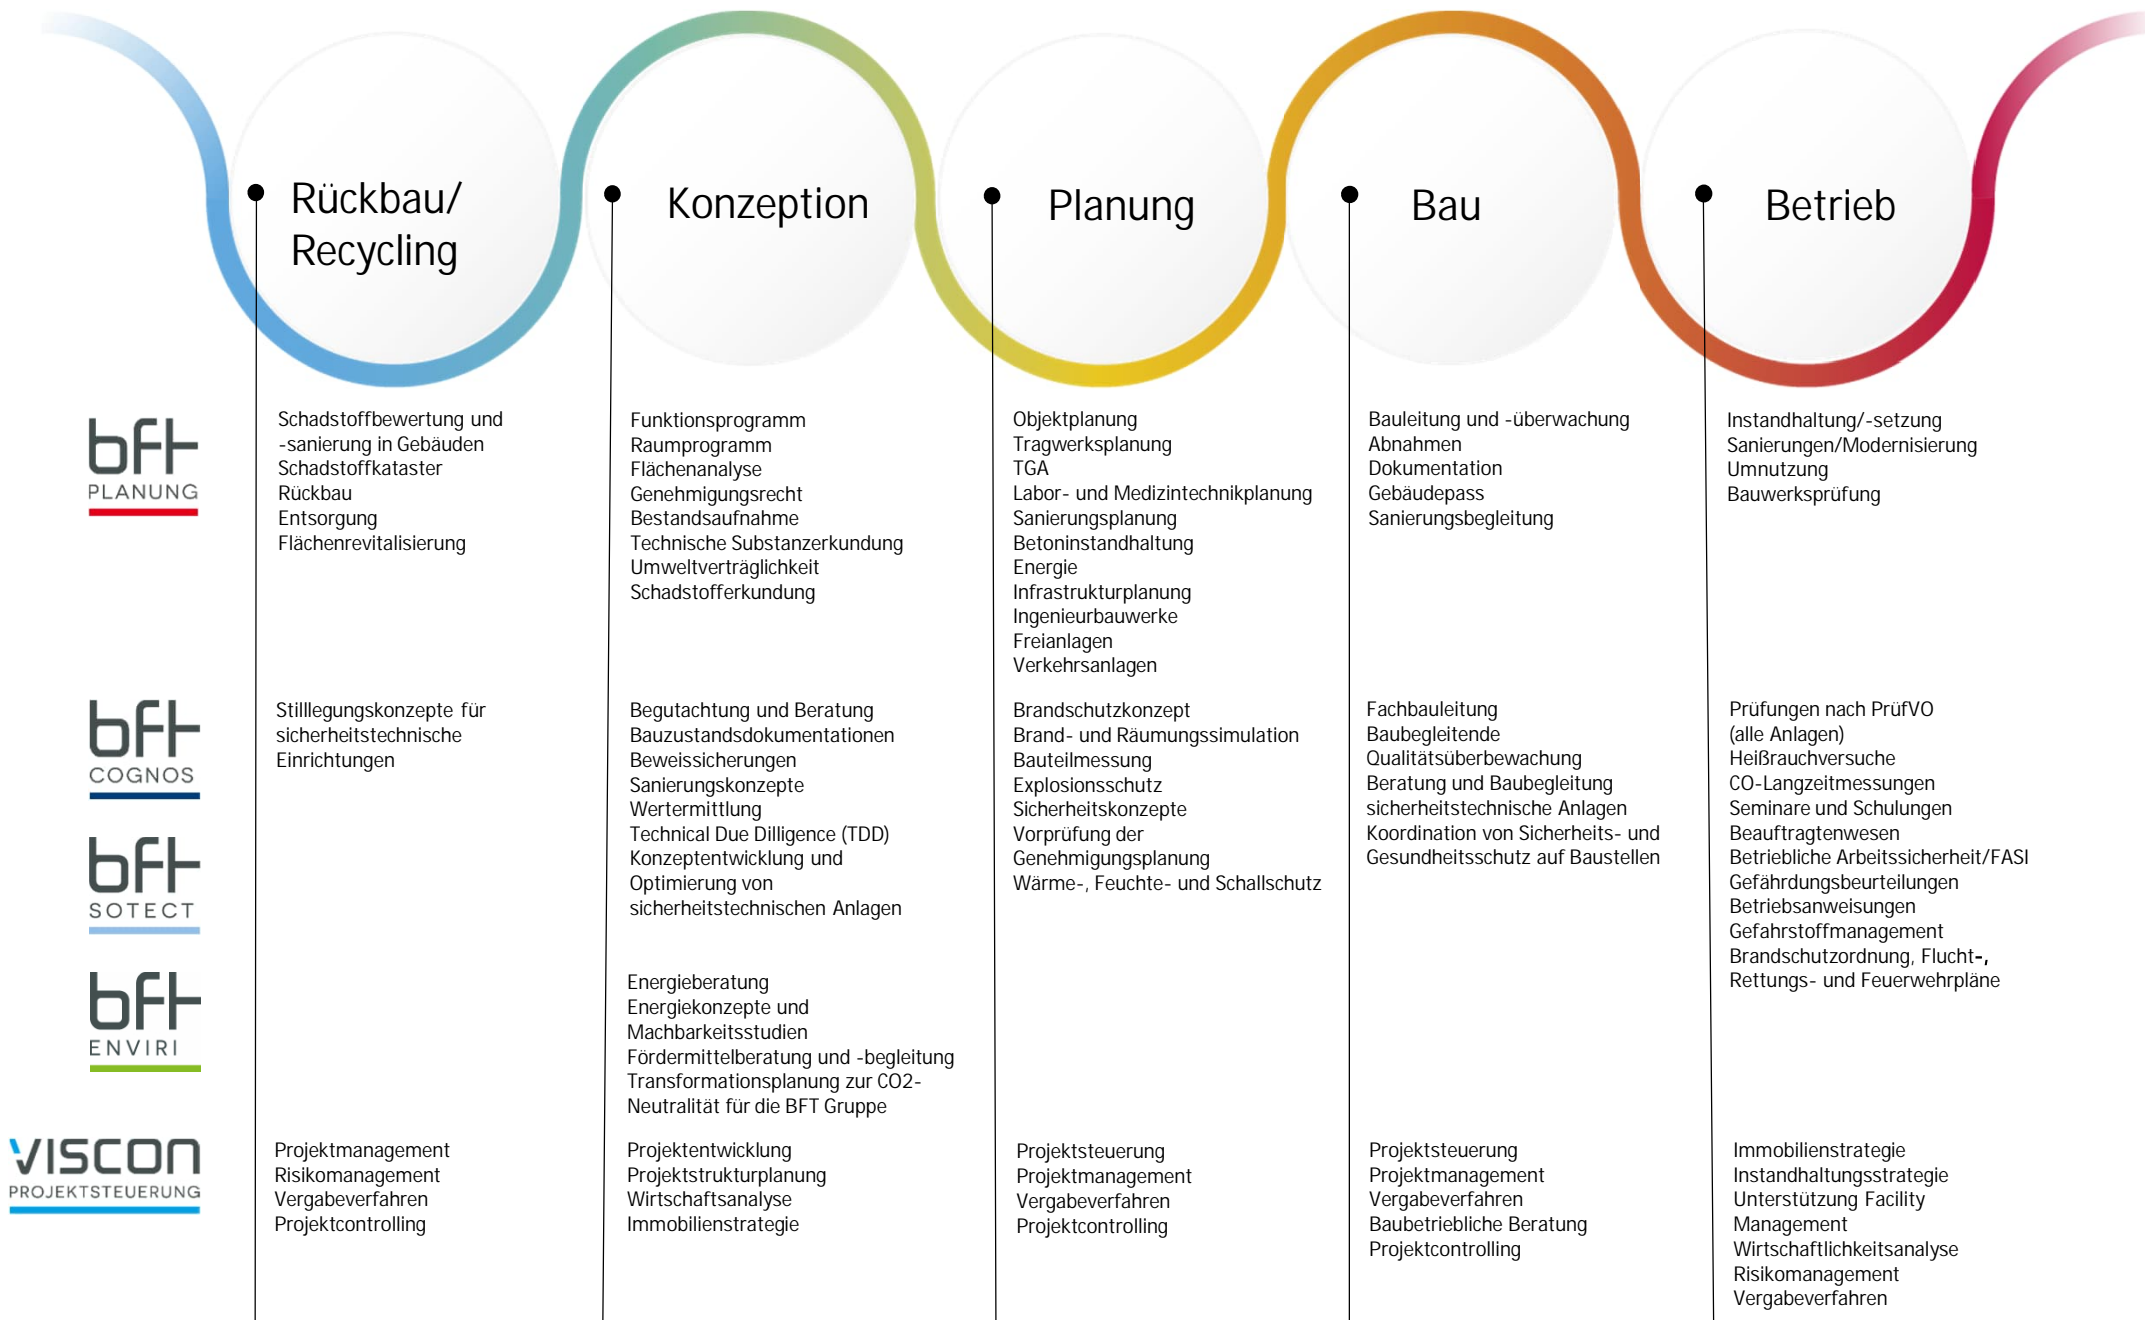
Rückbau/ Recycling

Konzeption

Planung

Bau

Betrieb

bFt PLANUNG

Schadstoffbewertung und -sanierung in Gebäuden
Schadstoffkataster
Rückbau
Entsorgung
Flächenrevitalisierung

Funktionsprogramm
Raumprogramm
Flächenanalyse
Genehmigungsrecht
Bestandsaufnahme
Technische Substanzerkundung
Umweltverträglichkeit
Schadstofferkundung

Objektplanung
Tragwerksplanung
TGA
Labor- und Medizintechnikplanung
Sanierungsplanung
Betoninstandhaltung
Energie
Infrastrukturplanung
Ingenieurbauwerke
Freianlagen
Verkehrsanlagen

Bauleitung und -überwachung
Abnahmen
Dokumentation
Gebäudepass
Sanierungsbegleitung

Instandhaltung/-setzung
Sanierungen/Modernisierung
Umnutzung
Bauwerksprüfung

bFt COGNOS

bFt SOTECT

Stilllegungskonzepte für sicherheitstechnische Einrichtungen

Begutachtung und Beratung
Bauzustandsdokumentationen
Beweissicherungen
Sanierungskonzepte
Wertermittlung
Technical Due Dilligence (TDD)
Konzeptentwicklung und Optimierung von sicherheitstechnischen Anlagen

Brandschutzkonzept
Brand- und Räumungssimulation
Bauteilmessung
Explosionsschutz
Sicherheitskonzepte
Vorprüfung der Genehmigungsplanung
Wärme-, Feuchte- und Schallschutz

Fachbauleitung
Baubegleitende Qualitätsüberbewachung
Beratung und Baubegleitung sicherheitstechnische Anlagen
Koordination von Sicherheits- und Gesundheitsschutz auf Baustellen

Prüfungen nach PrüfVO (alle Anlagen)
Heißrauchversuche
CO-Langzeitmessungen
Seminare und Schulungen
Beauftragtenwesen
Betriebliche Arbeitssicherheit/FASI
Gefährdungsbeurteilungen
Betriebsanweisungen
Gefahrstoffmanagement
Brandschutzordnung, Flucht-, Rettungs- und Feuerwehrpläne

bFt ENVIRI

Energieberatung
Energiekonzepte und Machbarkeitsstudien
Fördermittelberatung und -begleitung
Transformationsplanung zur CO2-Neutralität für die BFT Gruppe

VISCON PROJEKTSTEUERUNG

Projektmanagement
Risikomanagement
Vergabeverfahren
Projektcontrolling

Projektentwicklung
Projektstrukturplanung
Wirtschaftsanalyse
Immobilienstrategie

Projektsteuerung
Projektmanagement
Vergabeverfahren
Projektcontrolling

Projektsteuerung
Projektmanagement
Vergabeverfahren
Baubetriebliche Beratung
Projektcontrolling

Immobilienstrategie
Instandhaltungsstrategie
Unterstützung Facility Management
Wirtschaftlichkeitsanalyse
Risikomanagement
Vergabeverfahren